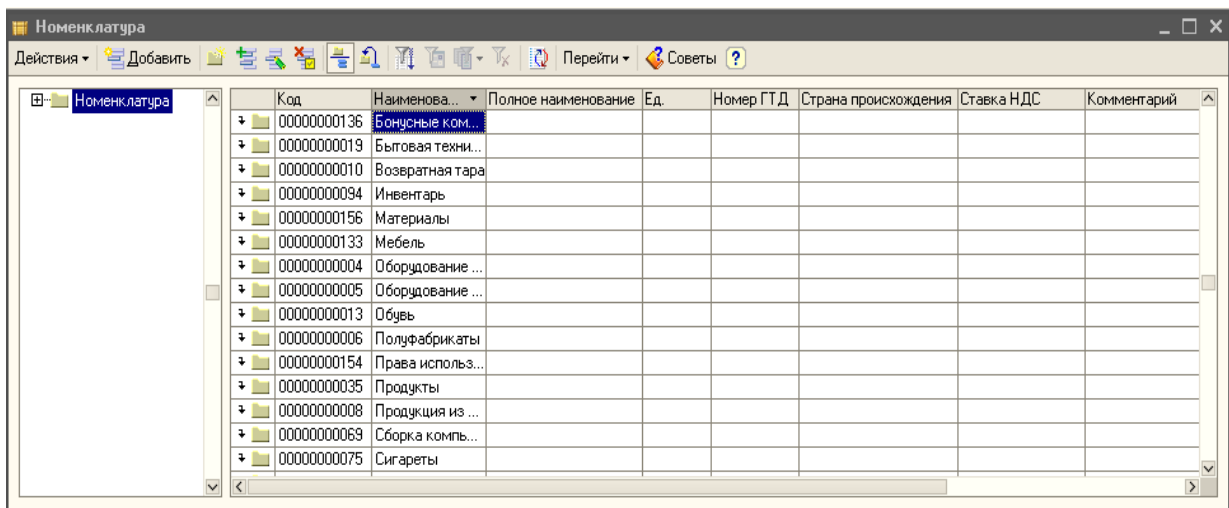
Номенклатура

Действия ▾ Добавить Перейти ▾ Советы ?

Номенклатура

| Код | Наименова... ▾ | Полное наименование | Ед. | Номер ГТД | Страна происхождения | Ставка НДС | Комментарий |
|---|---|---|---|---|---|---|---|
| 00000000136 | Бонусные ком... | | | | | | |
| 00000000019 | Бытовая техни... | | | | | | |
| 00000000010 | Возвратная тара | | | | | | |
| 00000000094 | Инвентарь | | | | | | |
| 00000000156 | Материалы | | | | | | |
| 00000000133 | Мебель | | | | | | |
| 00000000004 | Оборудование ... | | | | | | |
| 00000000005 | Оборудование ... | | | | | | |
| 00000000013 | Обувь | | | | | | |
| 00000000006 | Полуфабрикаты | | | | | | |
| 00000000154 | Права использ... | | | | | | |
| 00000000035 | Продукты | | | | | | |
| 00000000008 | Продукция из ... | | | | | | |
| 00000000069 | Сборка компь... | | | | | | |
| 00000000075 | Сигареты | | | | | | |